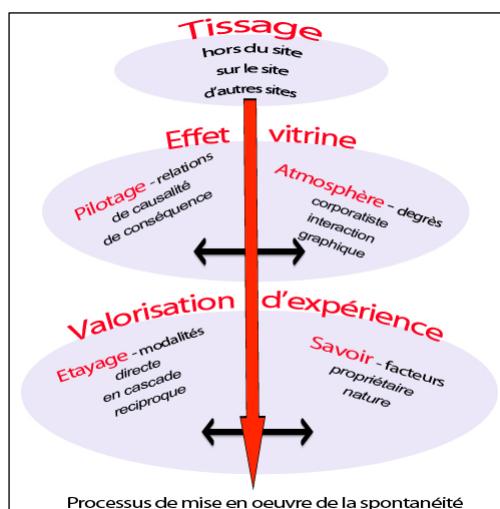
Tissage
hors du site
sur le site
d'autres sites

Effet vitrine

Pilotage - relations
de causalité
de conséquence

Atmosphère - degrés
corporatiste
interaction
graphique

Valorisation d'expérience

Etayage - modalités
directe
en cascade
reciproque

Savoir - facteurs
propriétaire
nature

Processus de mise en oeuvre de la spontanéité